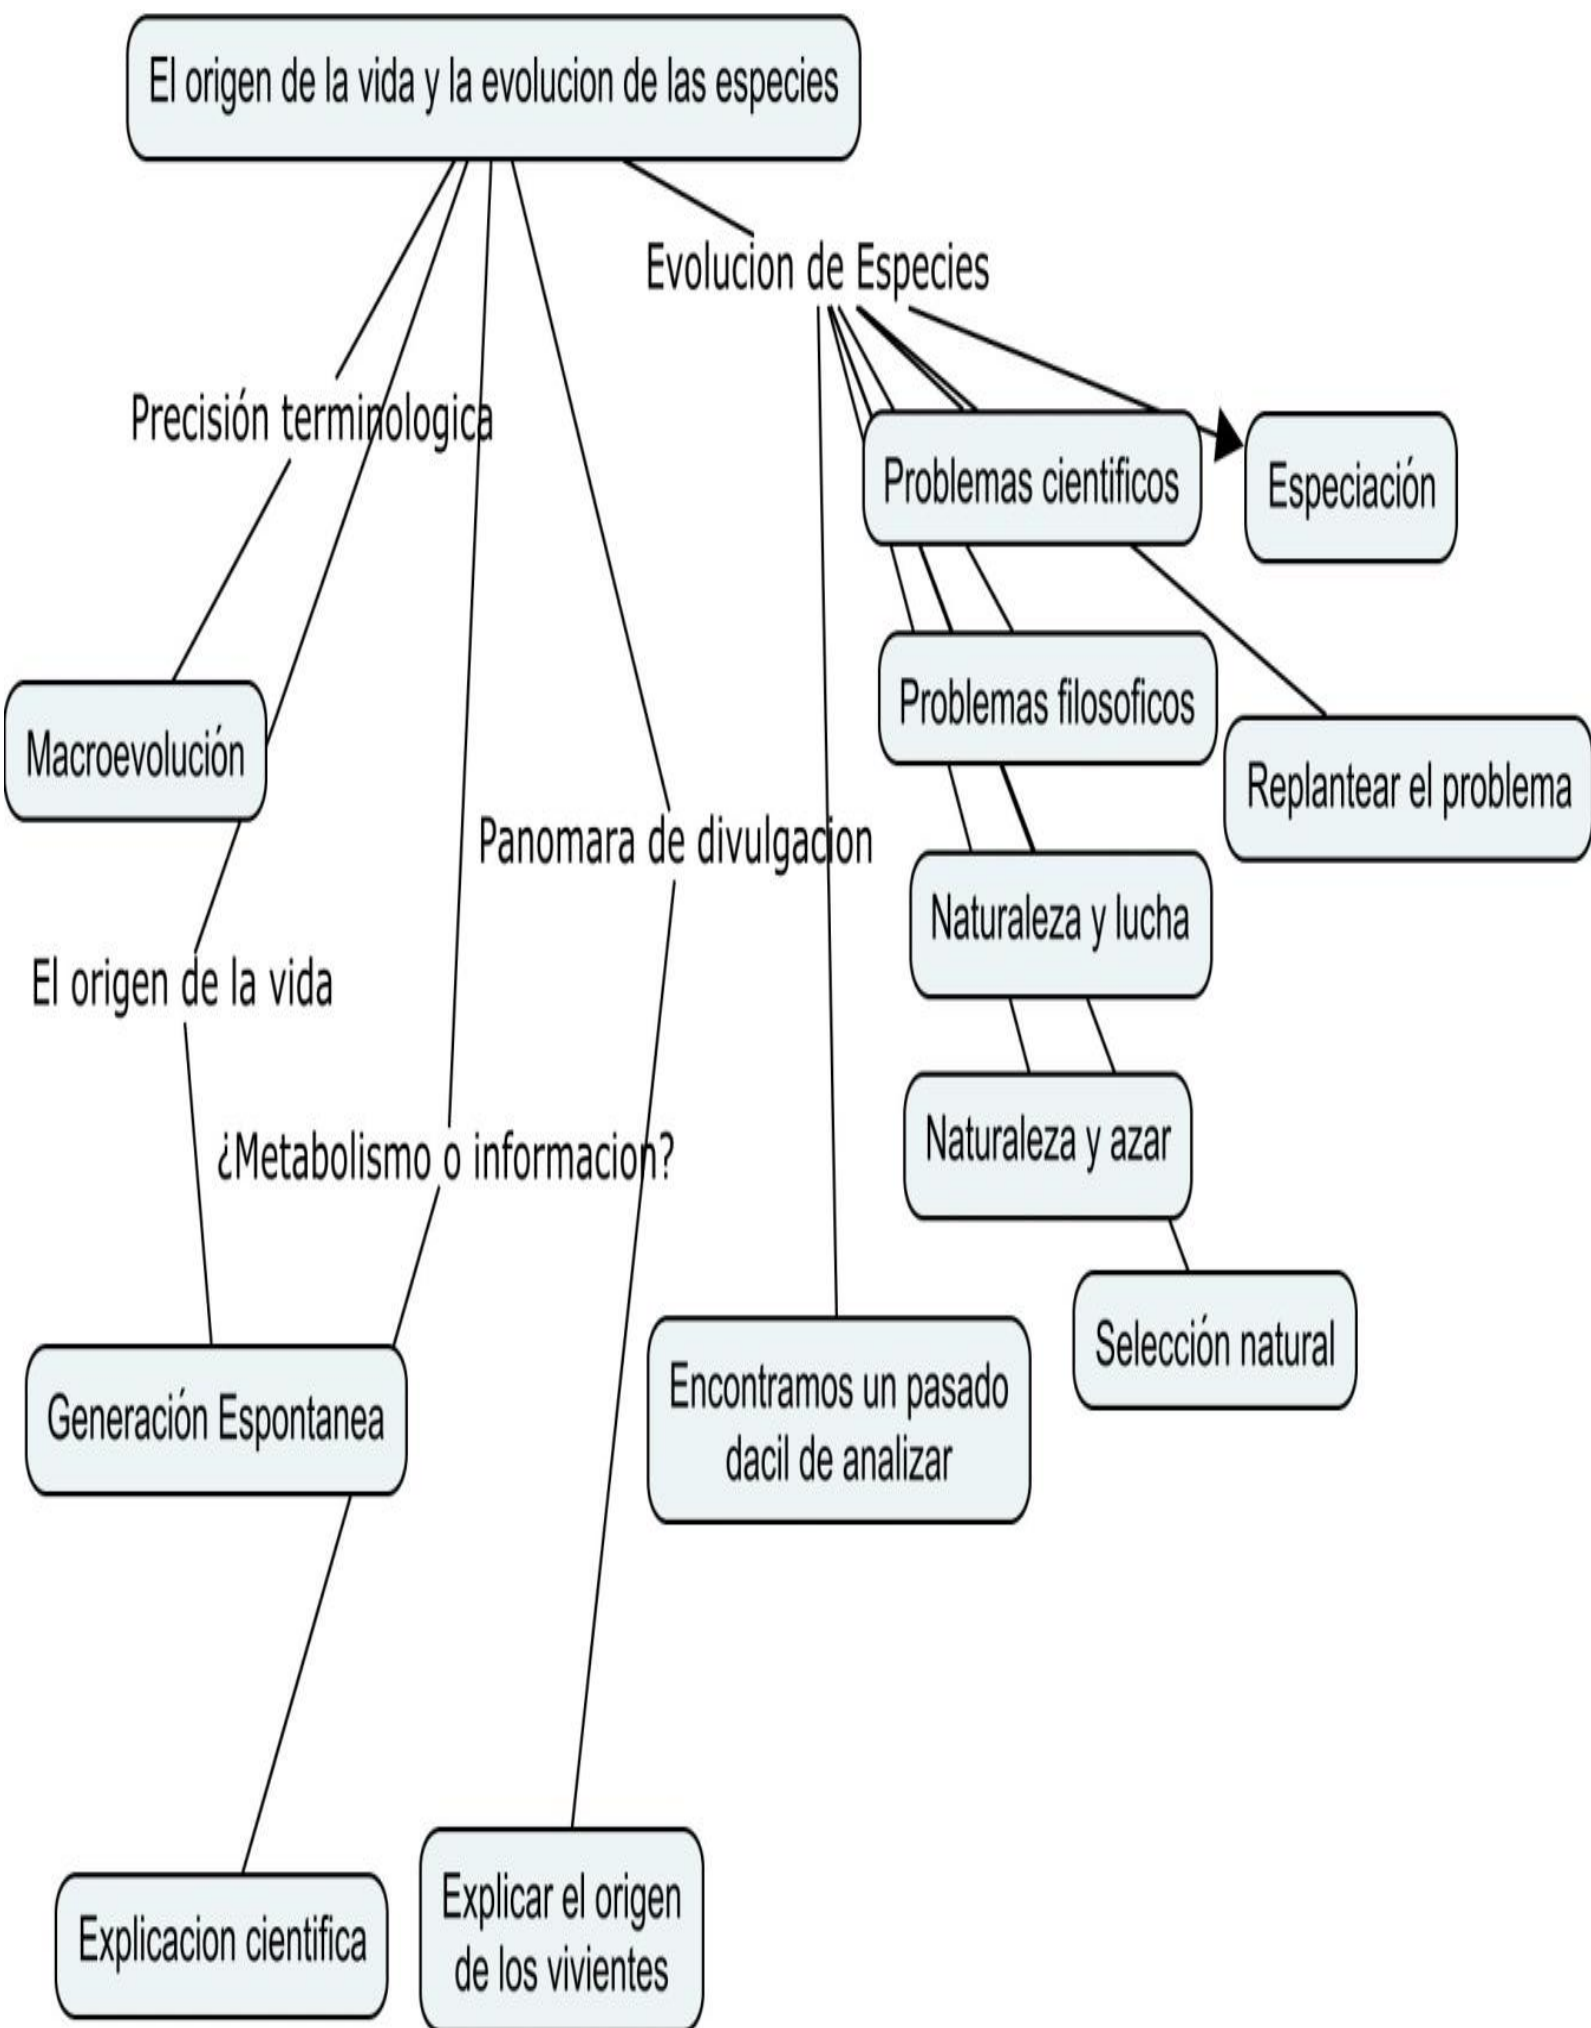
El origen de la vida y la evolucion de las especies

Evolucion de Especies

Precisión terminologica

Problemas cientificos

Especiación

Macroevolución

Problemas filosoficos

Replantear el problema

Panomara de divulgacion

Naturaleza y lucha

El origen de la vida

Naturaleza y azar

¿Metabolismo o informacion?

Selección natural

Generación Espontanea

Encontramos un pasado dacil de analizar

Explicacion cientifica

Explicar el origen de los vivientes